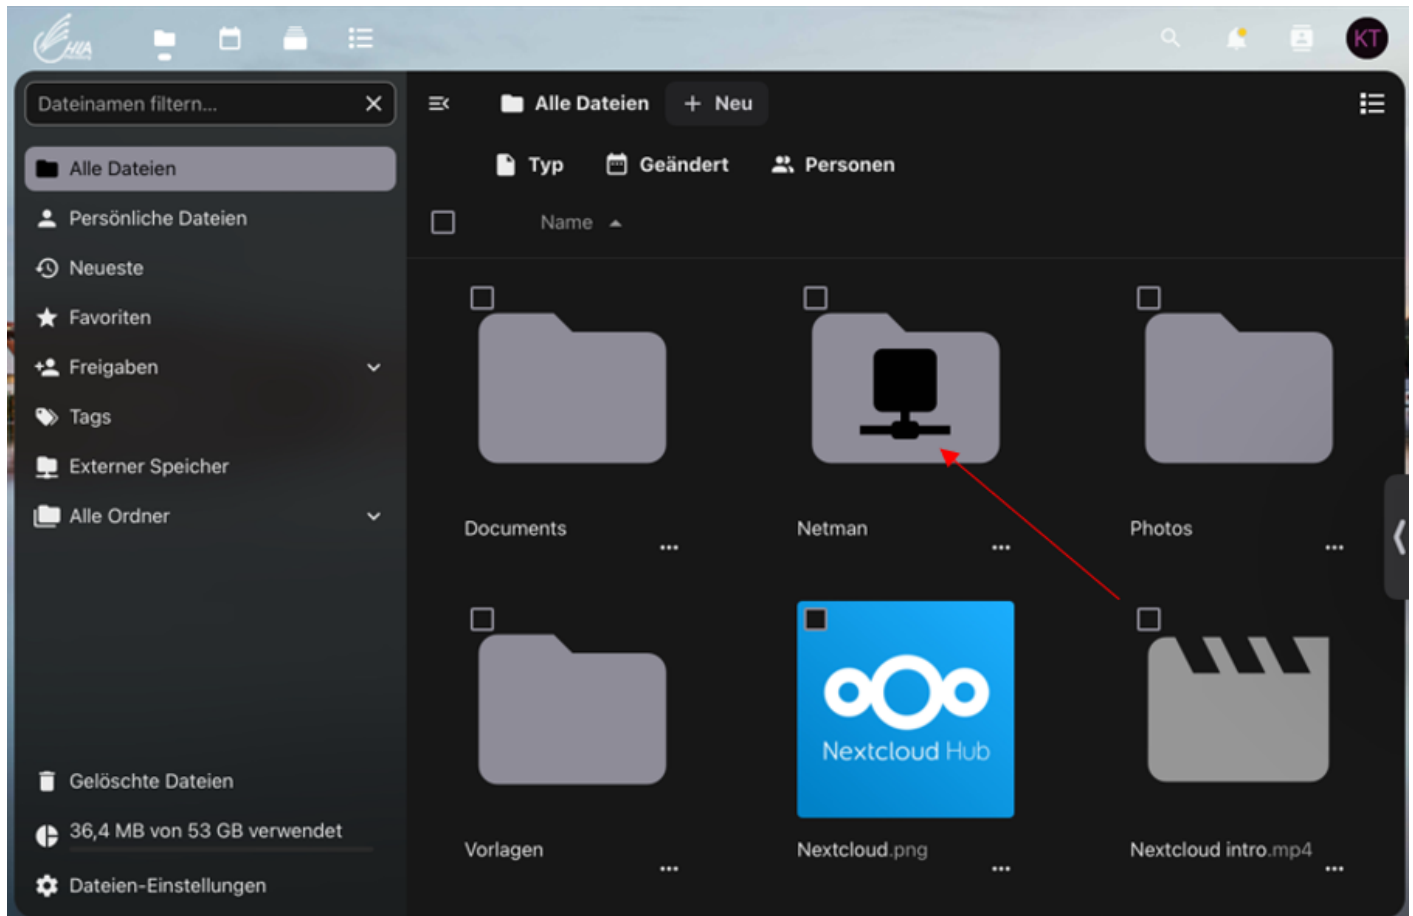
HfA

KT

Dateinamen filtern...

Alle Dateien
Persönliche Dateien
Neueste
Favoriten
Freigaben
Tags
Externer Speicher
Alle Ordner

Gelöschte Dateien
36,4 MB von 53 GB verwendet
Dateien-Einstellungen

Alle Dateien
+ Neu

Typ
Geändert
Personen

Name

Documents
Netman
Photos

Vorlagen
Nextcloud Hub
Nextcloud.png
Nextcloud intro.mp4